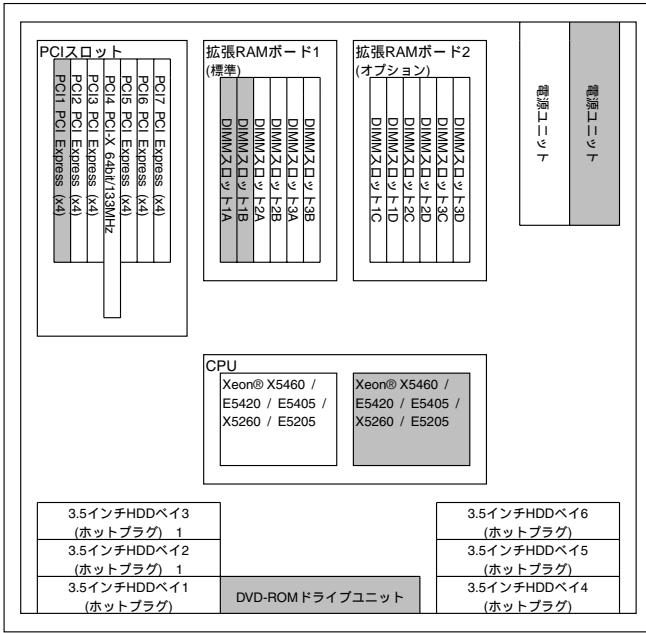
PCIスロット

PCI1 PCI Express (x4)
PCI2 PCI Express (x4)
PCI3 PCI Express (x4)
PCI4 PCI-X 64bit/133MHz
PCI5 PCI Express (x4)
PCI6 PCI Express (x4)
PCI7 PCI Express (x4)

拡張RAMボード1
(標準)

DIMMスロット1A
DIMMスロット1B
DIMMスロット2A
DIMMスロット2B
DIMMスロット3A
DIMMスロット3B

拡張RAMボード2
(オプション)

DIMMスロット1C
DIMMスロット1D
DIMMスロット2C
DIMMスロット2D
DIMMスロット3C
DIMMスロット3D

電源ユニット

電源ユニット

CPU

Xeon® X5460 / E5420 / E5405 / X5260 / E5205

Xeon® X5460 / E5420 / E5405 / X5260 / E5205

3.5インチHDDベイ3
(ホットプラグ) 1

3.5インチHDDベイ2
(ホットプラグ) 1

3.5インチHDDベイ1
(ホットプラグ)

DVD-ROMドライブユニット

3.5インチHDDベイ6
(ホットプラグ)

3.5インチHDDベイ5
(ホットプラグ)

3.5インチHDDベイ4
(ホットプラグ)